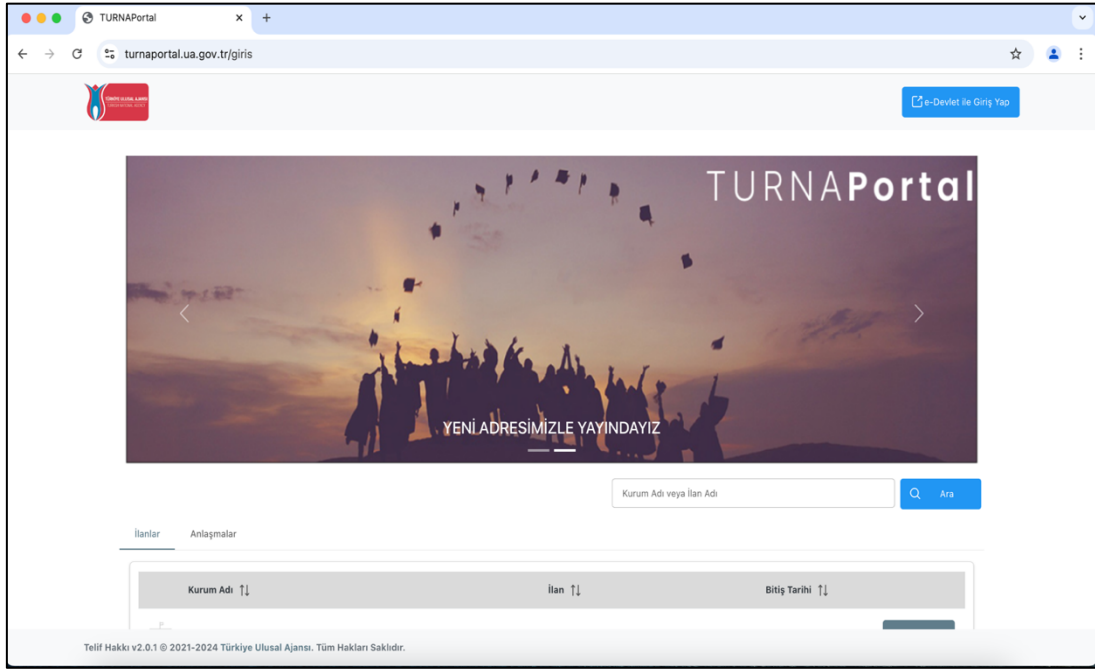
TURNAPortal

turnaportal.ua.gov.tr/giris

TÜRKİYE ULUSAL AJANSI
TURKISH NATIONAL AGENCY

e-Devlet ile Giriş Yap

TURNAPortal

YENİ ADRESİMİZLE YAYINDAYIZ

Kurum Adı veya İlan Adı

Ara

İlanlar

Anlaşmalar

| Kurum Adı ⇅ | İlan ⇅ | Bitiş Tarihi ⇅ |
|---|---|---|

Telif Hakkı v2.0.1 © 2021-2024 Türkiye Ulusal Ajansı. Tüm Hakları Saklıdır.